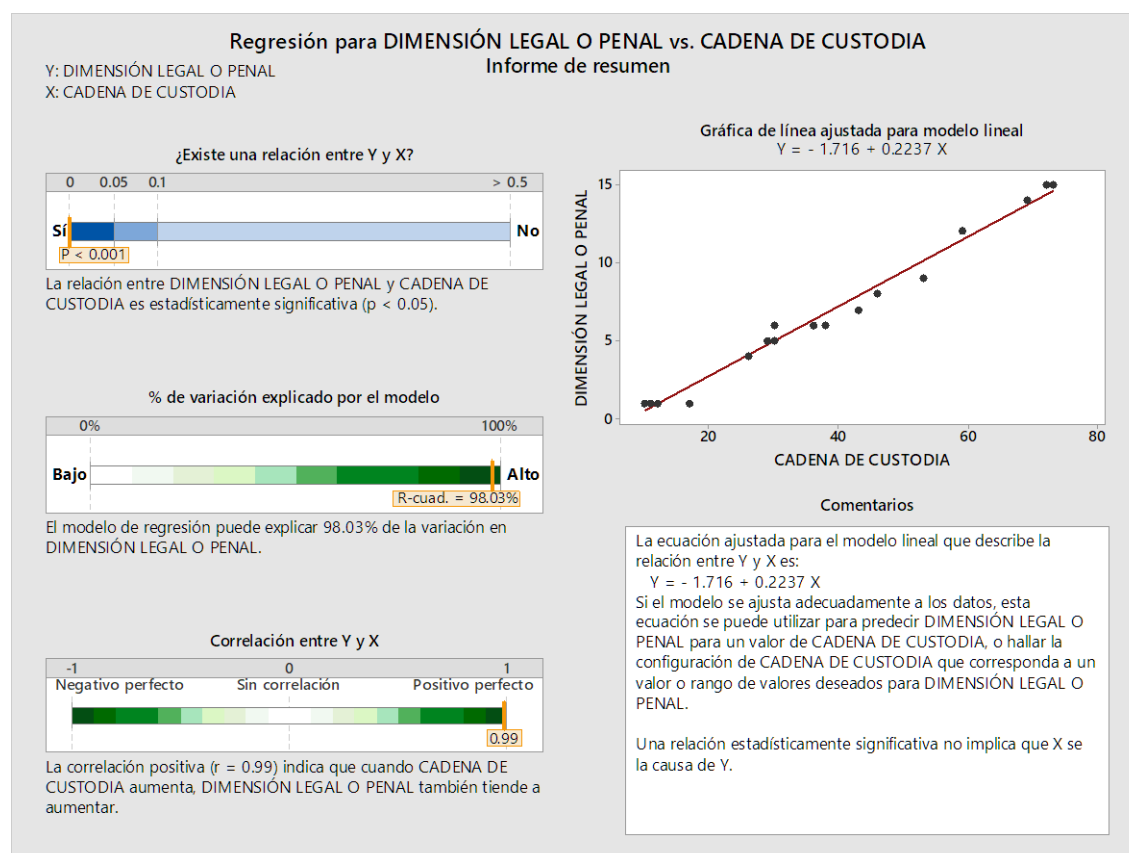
Regresión para DIMENSIÓN LEGAL O PENAL vs. CADENA DE CUSTODIA
Informe de resumen

Y: DIMENSIÓN LEGAL O PENAL
X: CADENA DE CUSTODIA

¿Existe una relación entre Y y X?

0 0.05 0.1 > 0.5

Sí No

P < 0.001

La relación entre DIMENSIÓN LEGAL O PENAL y CADENA DE CUSTODIA es estadísticamente significativa (p < 0.05).

% de variación explicado por el modelo

0% 100%

Bajo Alto

R-cuad. = 98.03%

El modelo de regresión puede explicar 98.03% de la variación en DIMENSIÓN LEGAL O PENAL.

Correlación entre Y y X

-1 0 1

Negativo perfecto Sin correlación Positivo perfecto

0.99

La correlación positiva (r = 0.99) indica que cuando CADENA DE CUSTODIA aumenta, DIMENSIÓN LEGAL O PENAL también tiende a aumentar.

Gráfica de línea ajustada para modelo lineal
Y = - 1.716 + 0.2237 X

DIMENSIÓN LEGAL O PENAL

15
10
5
0

20 40 60 80

CADENA DE CUSTODIA

Comentarios

La ecuación ajustada para el modelo lineal que describe la relación entre Y y X es:
Y = - 1.716 + 0.2237 X
Si el modelo se ajusta adecuadamente a los datos, esta ecuación se puede utilizar para predecir DIMENSIÓN LEGAL O PENAL para un valor de CADENA DE CUSTODIA, o hallar la configuración de CADENA DE CUSTODIA que corresponda a un valor o rango de valores deseados para DIMENSIÓN LEGAL O PENAL.

Una relación estadísticamente significativa no implica que X se la causa de Y.